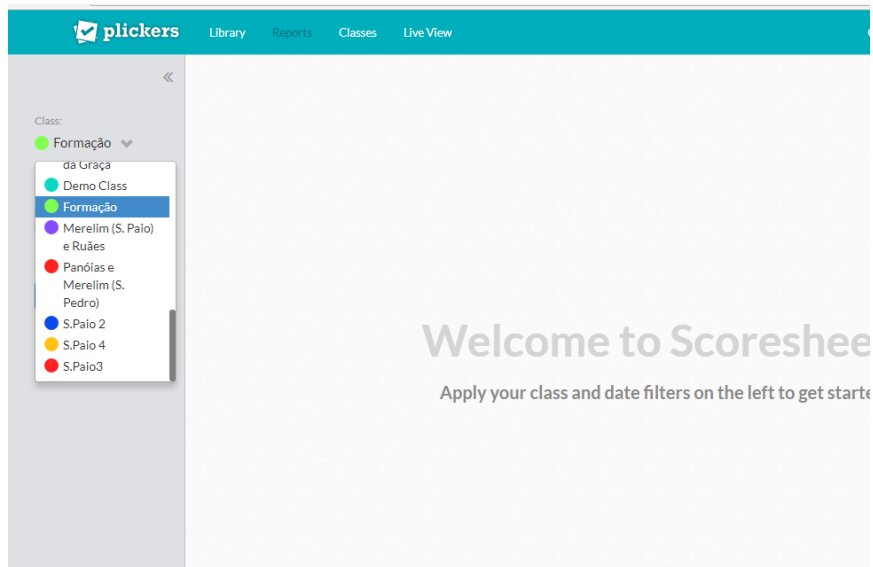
plickers Library Reports Classes Live View

«

Class:

Formação

da Graça
Demo Class
Formação
Merelim (S. Paio) e Ruães
Panóias e Merelim (S. Pedro)
S.Paio 2
S.Paio 4
S.Paio3

Welcome to Scoreshee

Apply your class and date filters on the left to get starte